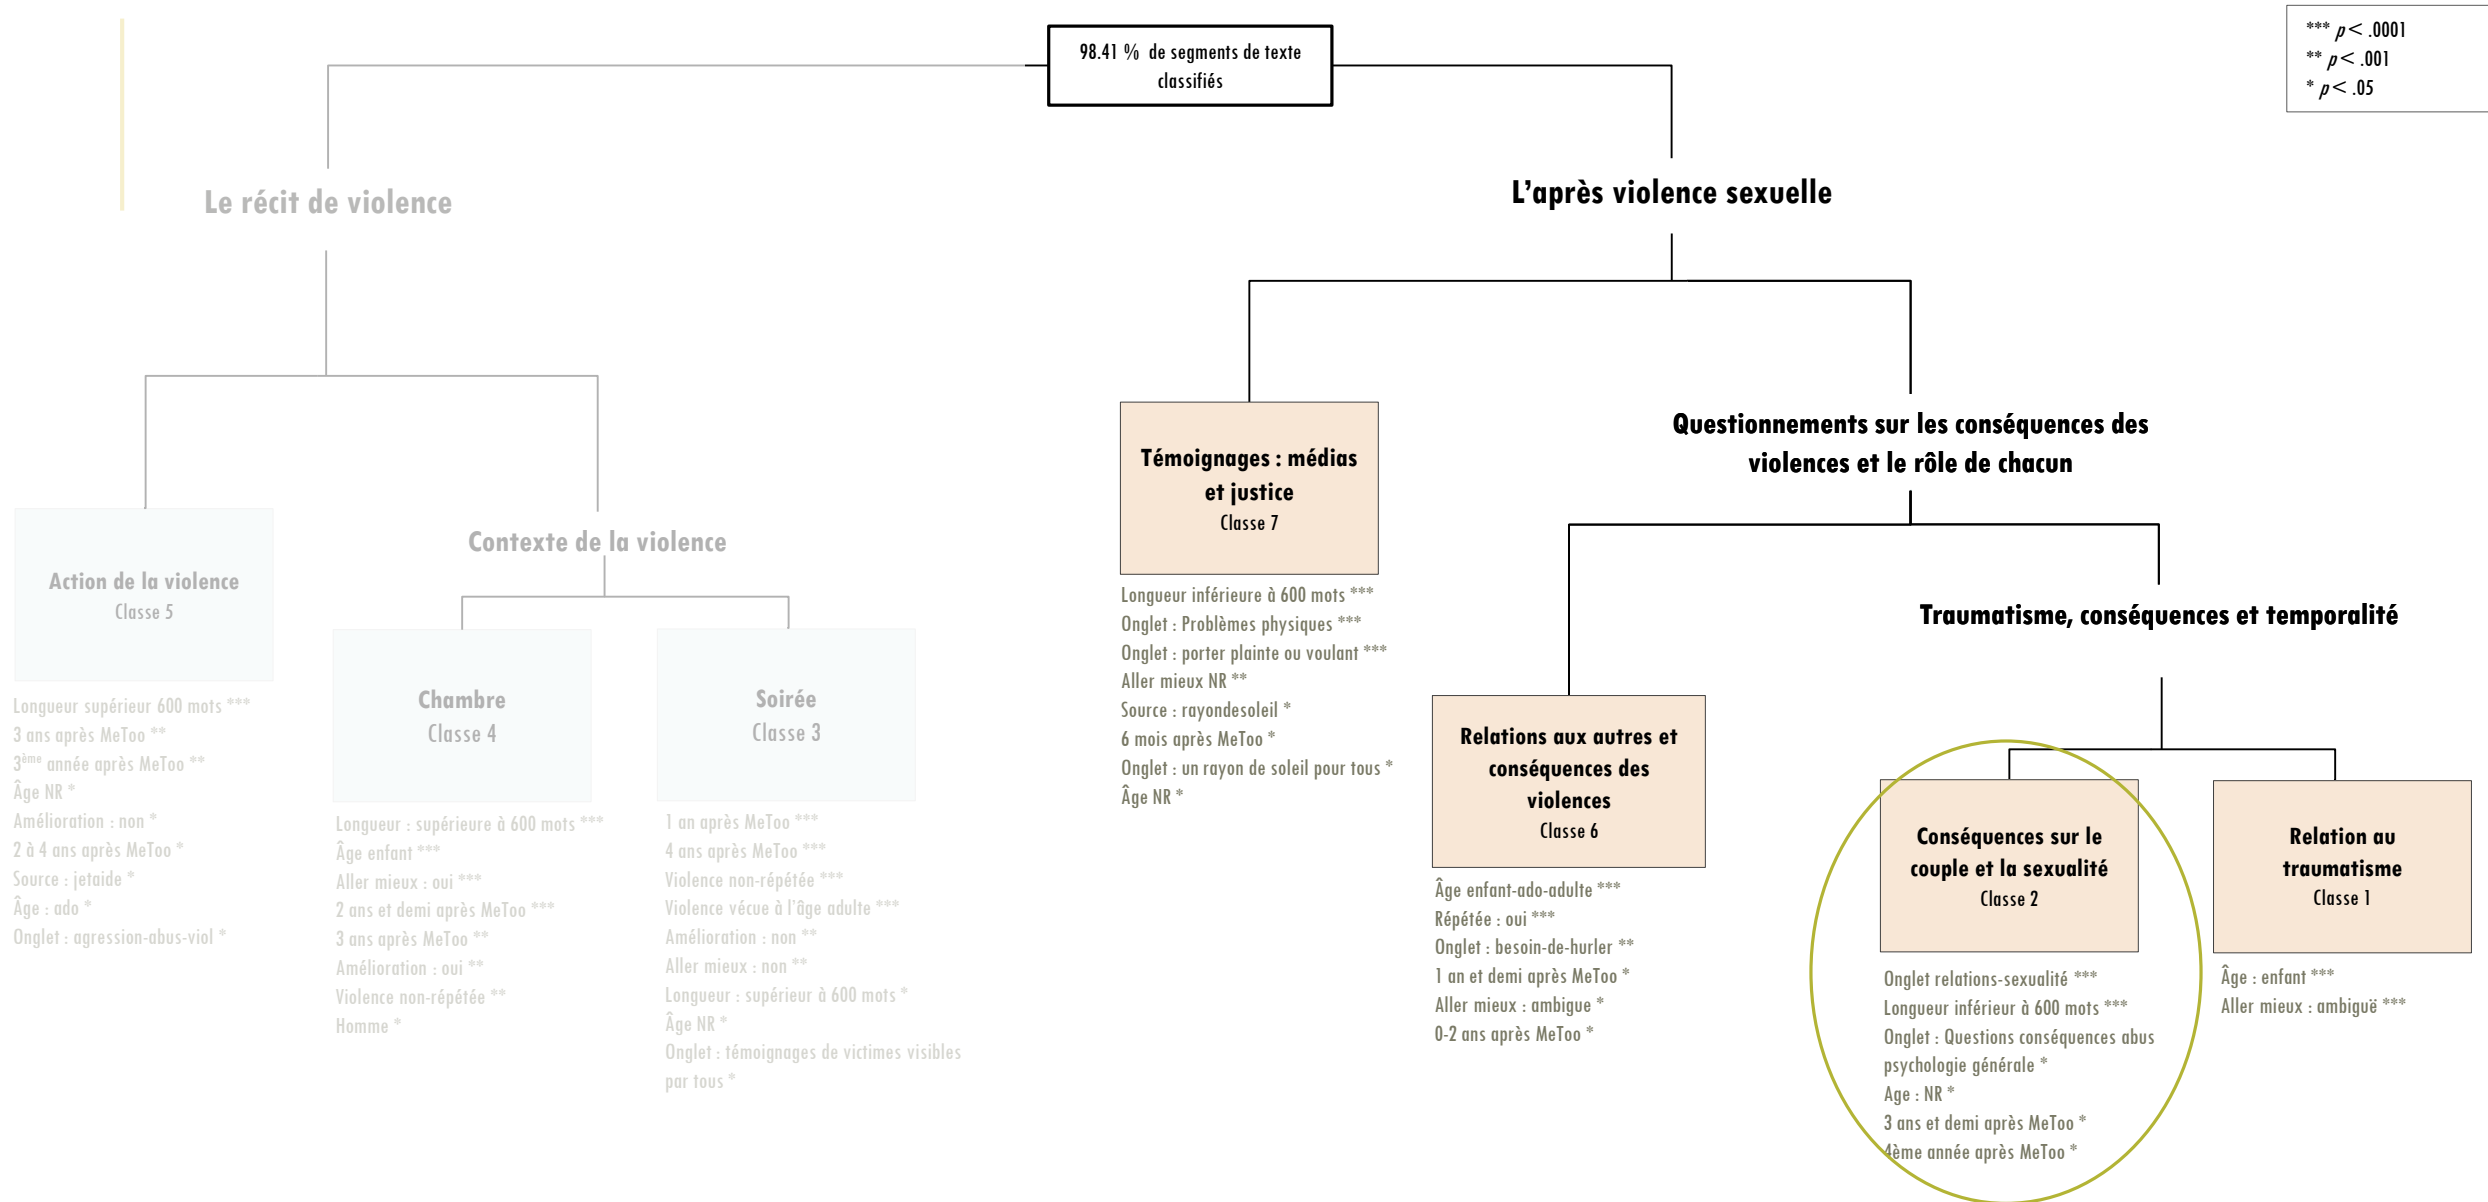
98.41 % de segments de texte classifiés

*** $p < .0001$
** $p < .001$
* $p < .05$

Le récit de violence

Action de la violence
Classe 5

Longueur supérieur 600 mots ***
3 ans après MeToo **
3$^{ème}$ année après MeToo **
Âge NR *
Amélioration : non *
2 à 4 ans après MeToo *
Source : jetaide *
Âge : ado *
Onglet : agression-abus-viol *

Contexte de la violence

Chambre
Classe 4

Longueur : supérieure à 600 mots ***
Âge enfant ***
Aller mieux : oui ***
2 ans et demi après MeToo ***
3 ans après MeToo **
Amélioration : oui **
Violence non-répétée **
Homme *

Soirée
Classe 3

1 an après MeToo ***
4 ans après MeToo ***
Violence non-répétée ***
Violence vécue à l'âge adulte ***
Amélioration : non **
Aller mieux : non **
Longueur : supérieur à 600 mots *
Âge NR *
Onglet : témoignages de victimes visibles par tous *

L'après violence sexuelle

Témoignages : médias et justice
Classe 7

Longueur inférieure à 600 mots ***
Onglet : Problèmes physiques ***
Onglet : porter plainte ou voulant ***
Aller mieux NR **
Source : rayondesoleil *
6 mois après MeToo *
Onglet : un rayon de soleil pour tous *
Âge NR *

Questionnements sur les conséquences des violences et le rôle de chacun

Relations aux autres et conséquences des violences
Classe 6

Âge enfant-ado-adulte ***
Répétée : oui ***
Onglet : besoin-de-hurler **
1 an et demi après MeToo *
Aller mieux : ambigue *
0-2 ans après MeToo *

Traumatisme, conséquences et temporalité

Conséquences sur le couple et la sexualité
Classe 2

Onglet relations-sexualité ***
Longueur inférieur à 600 mots ***
Onglet : Questions conséquences abus psychologie générale *
Age : NR *
3 ans et demi après MeToo *
4ème année après MeToo *

Relation au traumatisme
Classe 1

Âge : enfant ***
Aller mieux : ambiguë ***